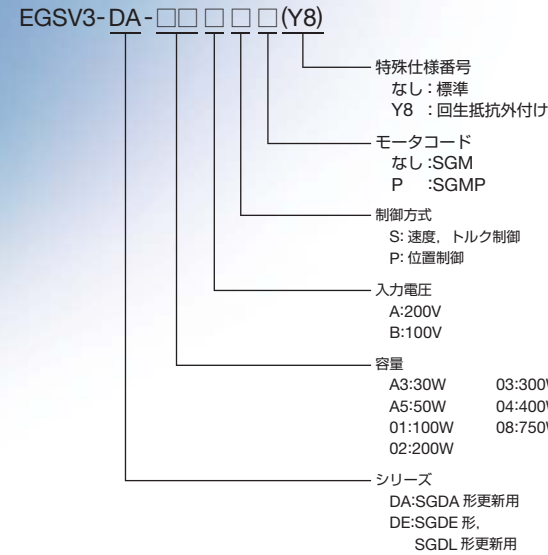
EGSV3-DA-□□ □ □ □(Y8)

特殊仕様番号
なし：標準
Y8 ：回生抵抗外付け

モータコード
なし :SGM
P :SGMP

制御方式
S: 速度，トルク制御
P: 位置制御

入力電圧
A:200V
B:100V

容量
A3:30W
A5:50W
01:100W
02:200W
03:300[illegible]
04:400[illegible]
08:750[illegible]

シリーズ
DA:SGDA 形更新用
DE:SGDE 形，
SGDL 形更新用